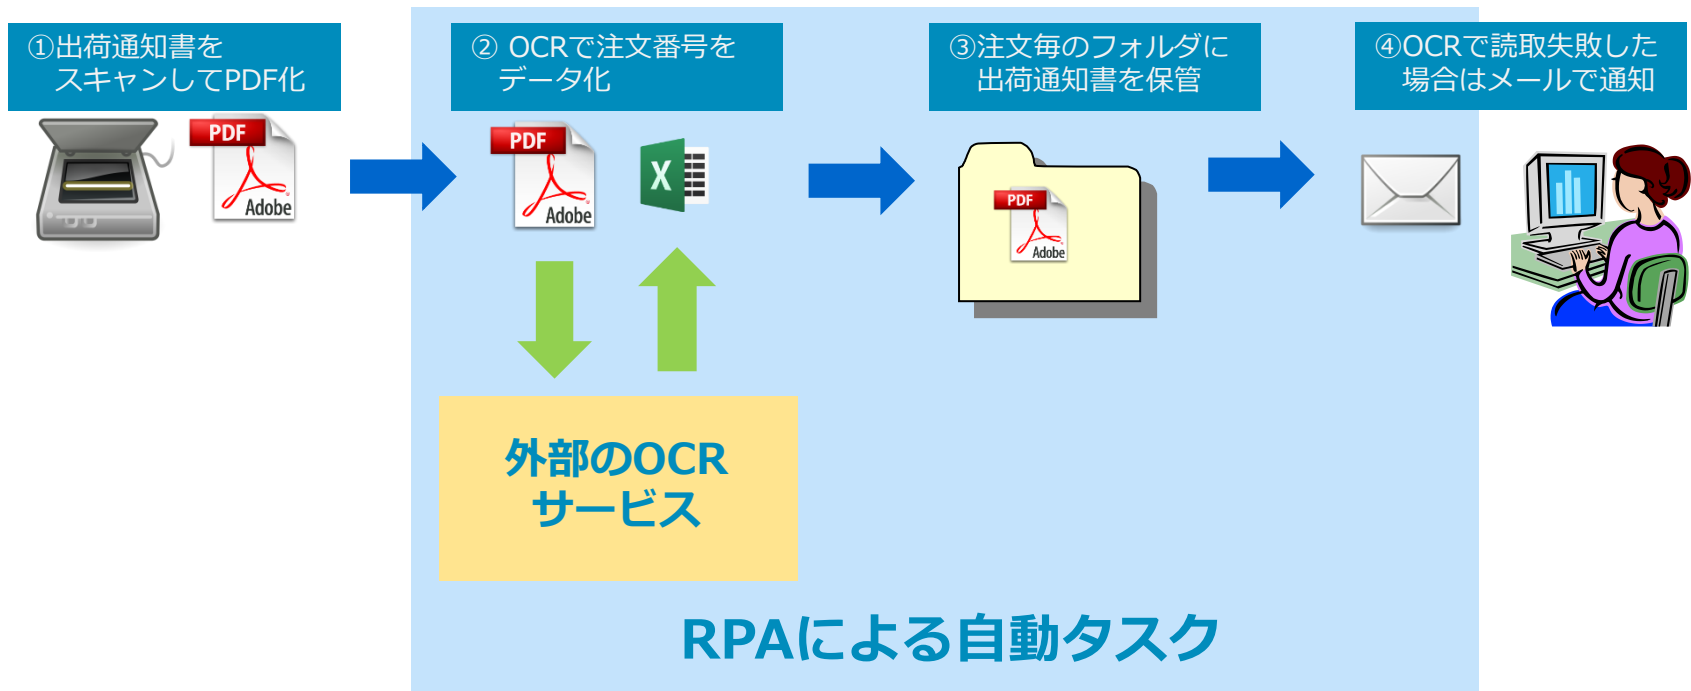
①出荷通知書を
スキャンしてPDF化

PDF
Adobe

② OCRで注文番号を
データ化

PDF
Adobe

X

③注文毎のフォルダに
出荷通知書を保管

PDF
Adobe

④OCRで読取失敗した
場合はメールで通知

外部のOCR
サービス

RPAによる自動タスク